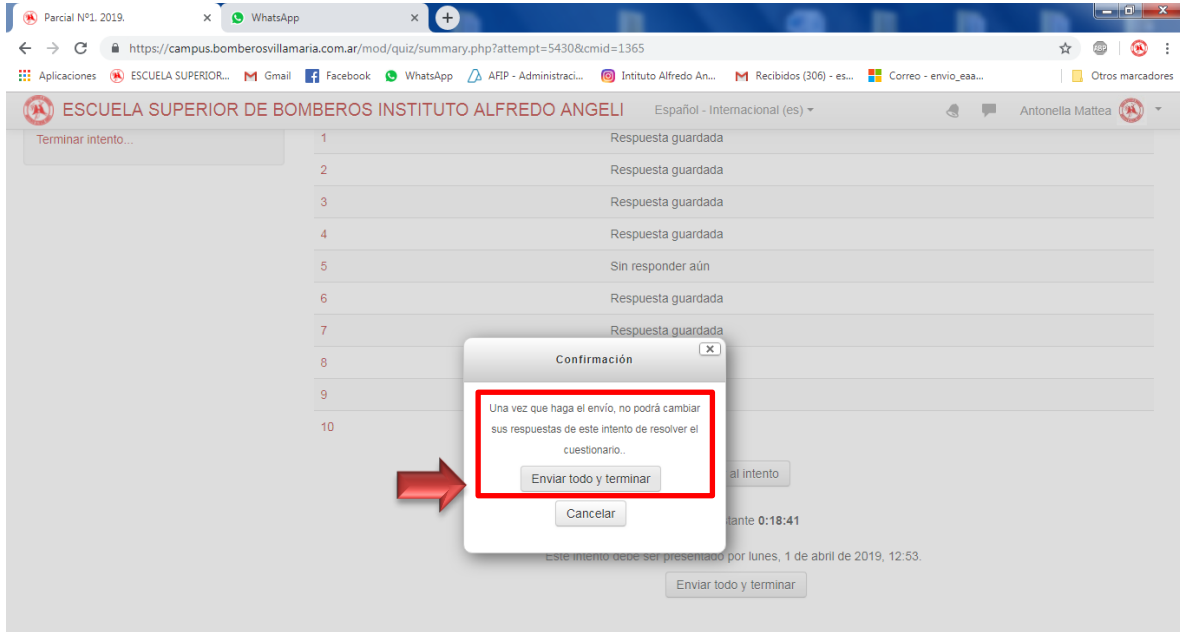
Parcial Nº1. 2019.
WhatsApp
https://campus.bomberosvillamaria.com.ar/mod/quiz/summary.php?attempt=5430&cmid=1365
Aplicaciones ESCUELA SUPERIOR... Gmail Facebook WhatsApp AFIP - Administraci... Intituto Alfredo An... Recibidos (306) - es... Correo - envio_eaa... Otros marcadores

ESCUELA SUPERIOR DE BOMBEROS INSTITUTO ALFREDO ANGELI Español - Internacional (es) Antonella Mattea

Terminar intento...

| | |
|---|---|
| 1 | Respuesta guardada |
| 2 | Respuesta guardada |
| 3 | Respuesta guardada |
| 4 | Respuesta guardada |
| 5 | Sin responder aún |
| 6 | Respuesta guardada |
| 7 | Respuesta guardada |
| 8 | |
| 9 | |
| 10 | |

Confirmación

Una vez que haga el envío, no podrá cambiar sus respuestas de este intento de resolver el cuestionario..

Enviar todo y terminar

Cancelar

al intento

tante 0:18:41

Este intento debe ser presentado por lunes, 1 de abril de 2019, 12:53.

Enviar todo y terminar